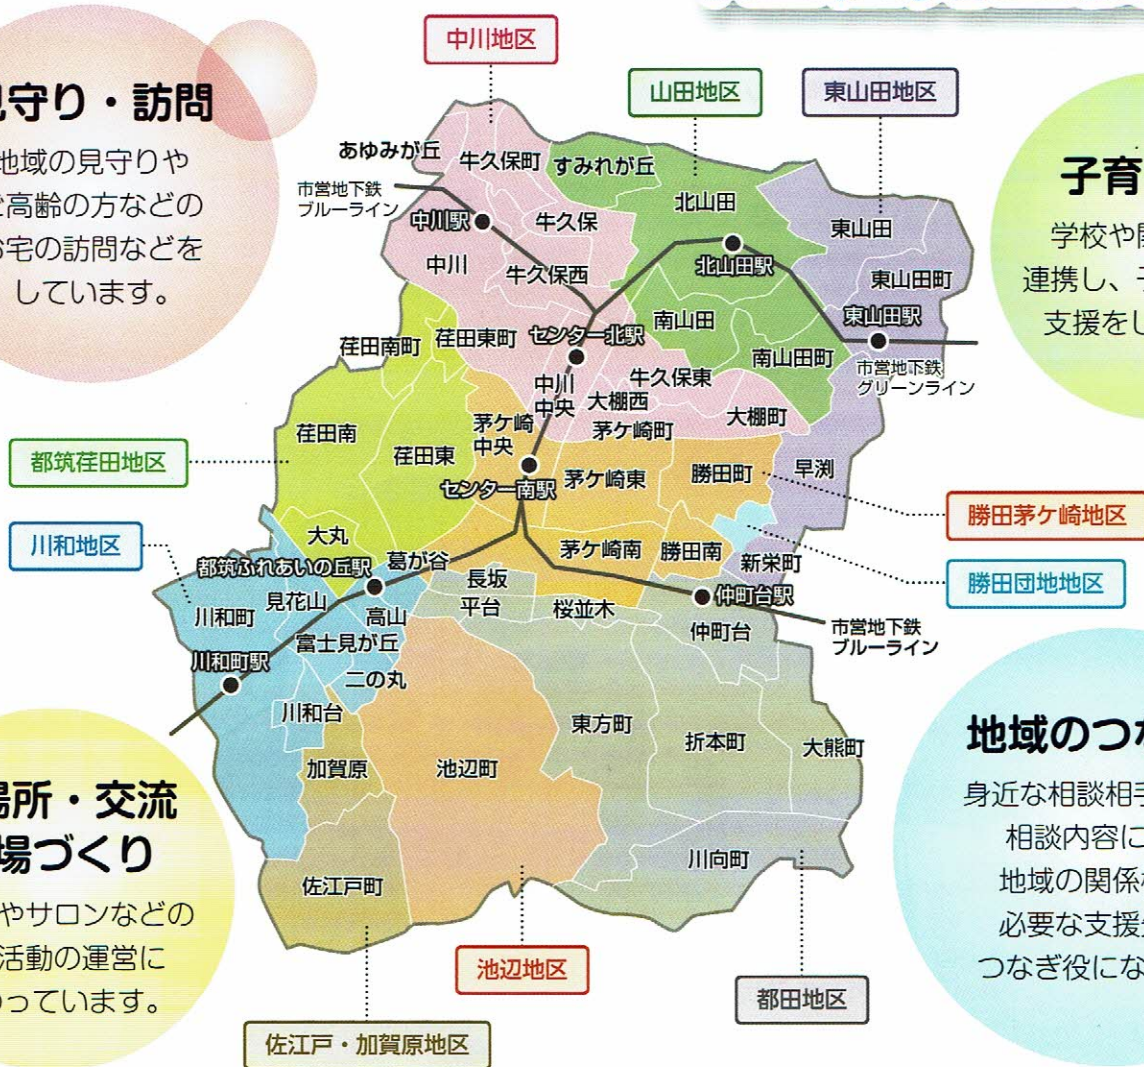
見守り・訪問
地域の見守りや
ど高齢の方などの
お宅の訪問などを
しています。

子育
学校や関
連携し、子
支援をし

中川地区
山田地区
東山田地区

あゆみが丘
牛久保町
すみれが丘
市営地下鉄
ブルーライン
中川駅
牛久保
北山田
東山田
中川
牛久保西
北山田駅
東山田町
東山田駅
荏田南町
荏田東町
センター北駅
南山田
南山田町
市営地下鉄
グリーンライン
中川
中央
牛久保東
大棚西
大棚町
荏田南
茅ケ崎
中央
茅ケ崎町
荏田東
早渕
センター南駅
茅ケ崎東
勝田町
大丸
茅ケ崎南
勝田南
新栄町
都筑ふれあいの丘駅
葛が谷
長坂
仲町台駅
川和町
見花山
高山
平台
桜並木
仲町台
市営地下鉄
ブルーライン
富士見が丘
川和町駅
二の丸
川和台
東方町
折本町
大熊町
加賀原
池辺町
川向町
佐江戸町

都筑荏田地区
川和地区
勝田茅ケ崎地区
勝田団地地区
池辺地区
都田地区
佐江戸・加賀原地区

居場所・交流
場づくり
やサロンなどの
活動の運営に
っています。

地域のつな
身近な相談相手
相談内容に
地域の関係
必要な支援
つなぎ役にな